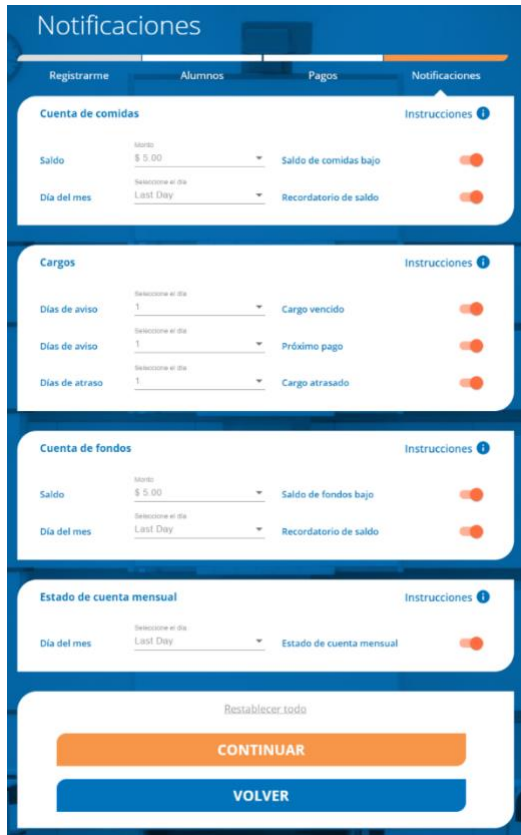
Notificaciones

Registrarme Alumnos Pagos Notificaciones

Cuenta de comidas
Instrucciones

Saldo
Monto
$ 5.00
Saldo de comidas bajo

Día del mes
Seleccione el día
Last Day
Recordatorio de saldo

Cargos
Instrucciones

Días de aviso
Seleccione el día
1
Cargo vencido

Días de aviso
Seleccione el día
1
Próximo pago

Días de atraso
Seleccione el día
1
Cargo atrasado

Cuenta de fondos
Instrucciones

Saldo
Monto
$ 5.00
Saldo de fondos bajo

Día del mes
Seleccione el día
Last Day
Recordatorio de saldo

Estado de cuenta mensual
Instrucciones

Día del mes
Seleccione el día
Last Day
Estado de cuenta mensual

Restablecer todo

CONTINUAR

VOLVER